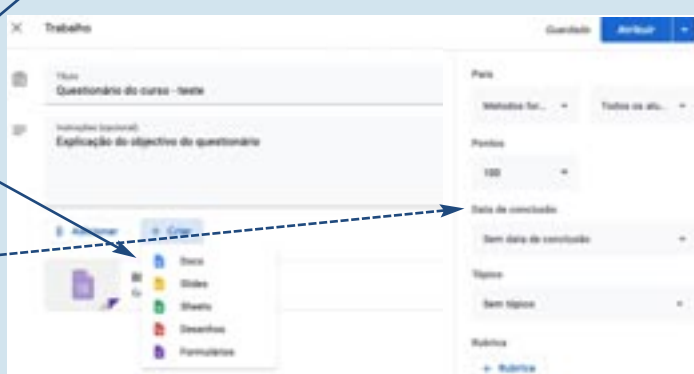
× Trabalho

Guardado Atribuir

Título
Questionário do curso - teste

Instruções (opcional)
Explicação do objectivo do questionário

Adicionar + Criar

Docs
Slides
Sheets
Desenhos
Formulários

Para
Metodos for... Todos os alu...

Pontos
100

Data de conclusão
Sem data de conclusão

Tópico
Sem tópico

Rubrica
+ Rubrica